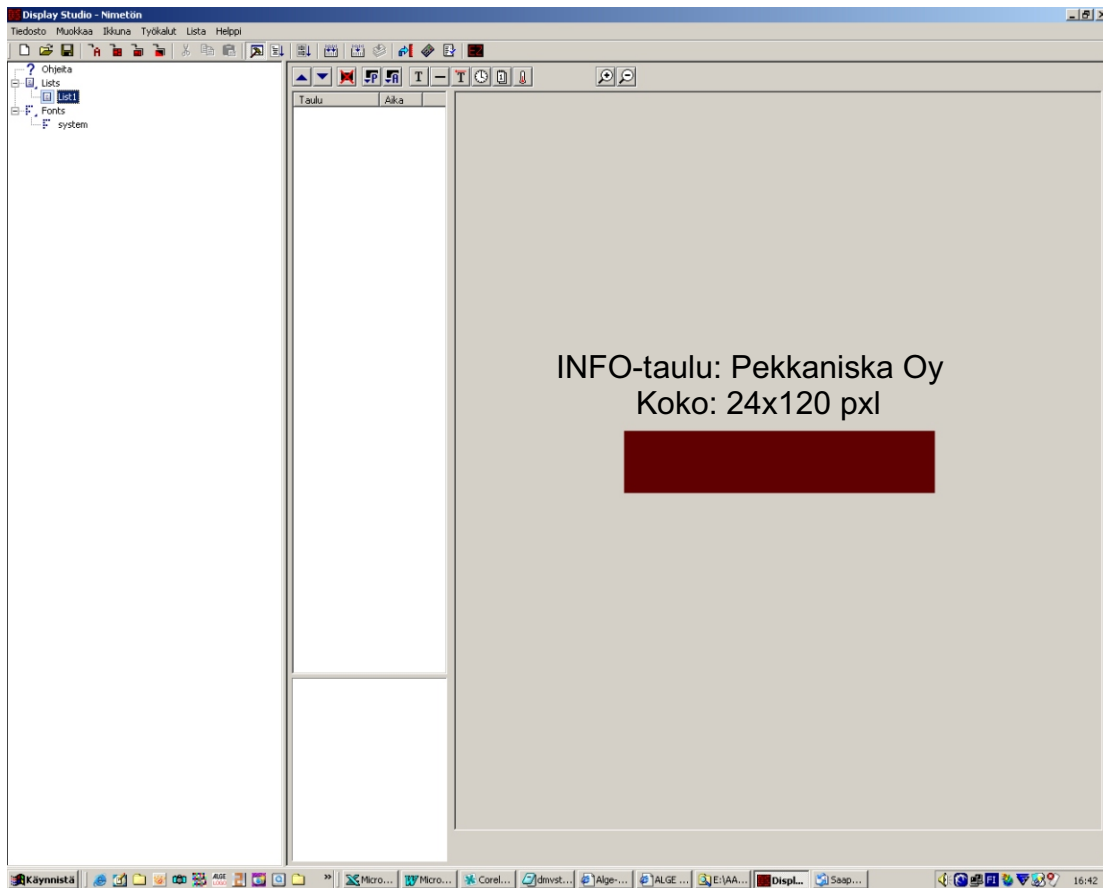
Display Studio - Nimetön

Tiedosto Muokkaa Ikkuna Työkalut Lista Helppi

Ohjeita
Lists
List1
Fonts
system

| Taulu | Aika |
|---|---|

INFO-taulu: Pekkaniska Oy
Koko: 24x120 pxl

Käynnistä Micro... Micro... Corel... dmvst... Alge-... ALGE ... E:\AA... Displ... Saap... 16:42